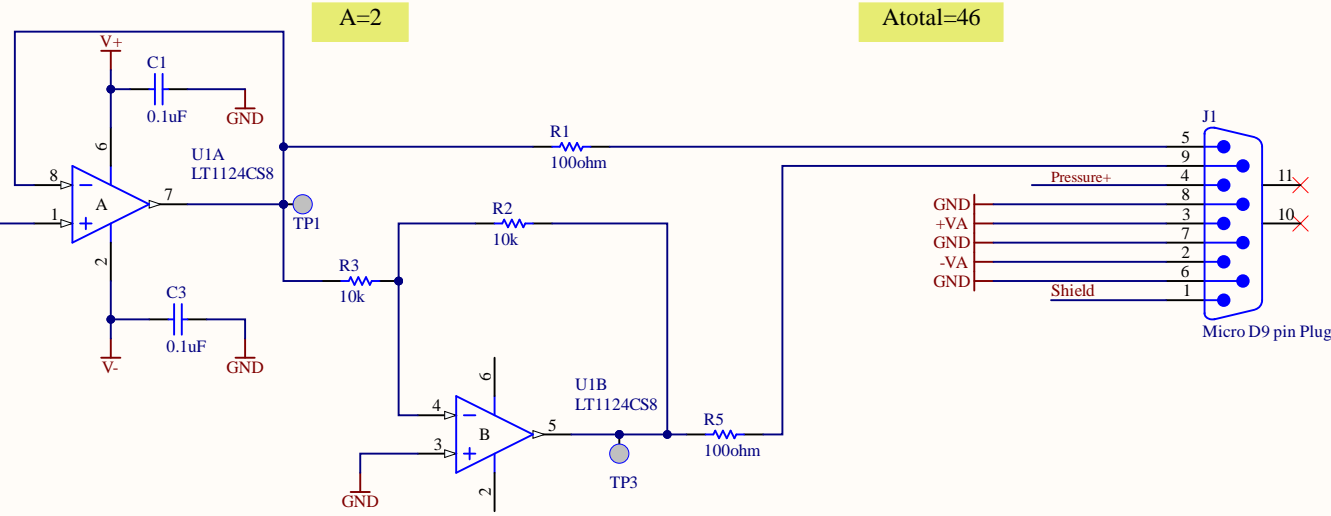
A=2

Atotal=46

V+
C1
0.1uF
GND
6
8
1
A
7
U1A
LT1124CS8
TP1
2
C3
0.1uF
V-
GND
R1
100ohm
R2
10k
R3
10k
4
3
B
5
6
2
U1B
LT1124CS8
TP3
GND
R5
100ohm
J1
5
9
Pressure+
4
8
GND
+VA
3
GND
7
-VA
2
GND
6
Shield
1
11
10
Micro D9 pin Plug